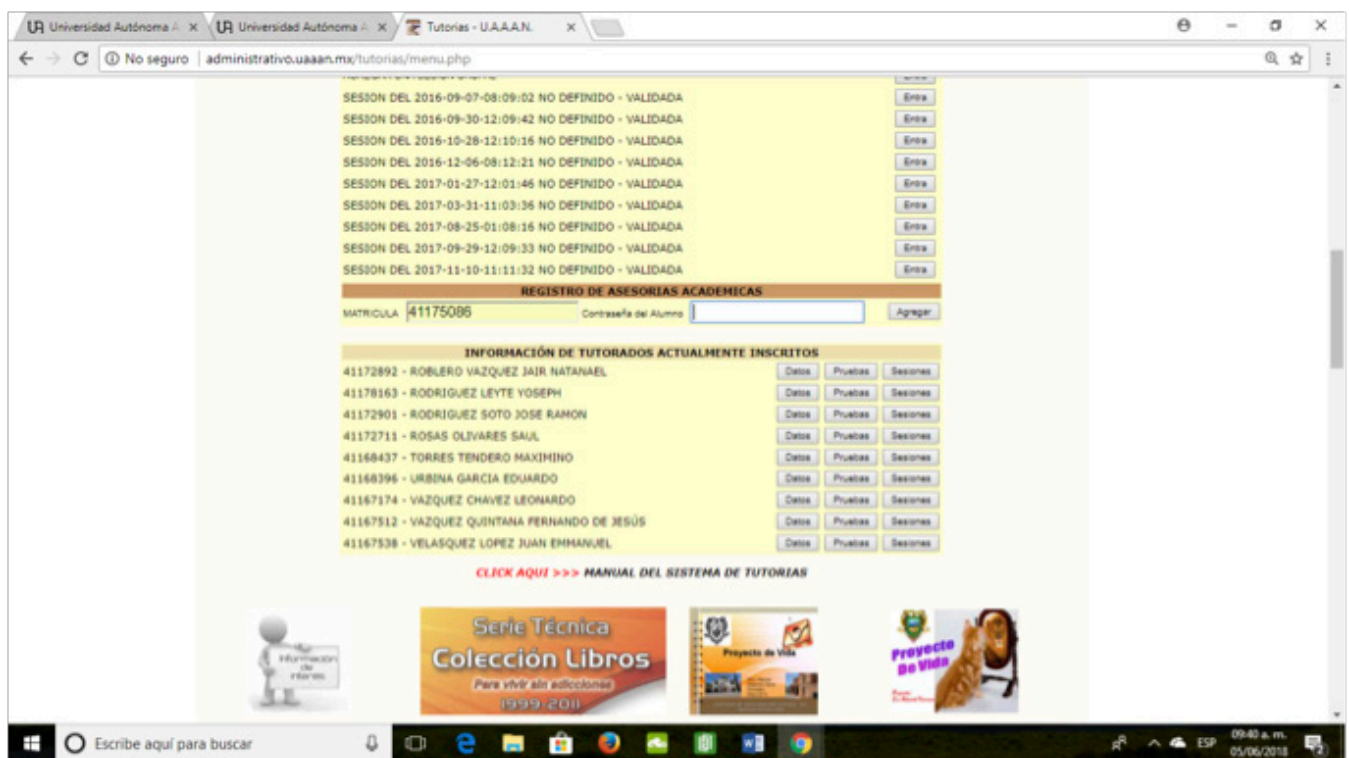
UA Universidad Autónoma A ×
UA Universidad Autónoma A ×
Tutorias - U.A.A.A.N. ×

← → C ⓘ No seguro | administrativo.uaaan.mx/tutorias/menu.php

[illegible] Entra
SESION DEL 2016-09-07-08:09:02 NO DEFINIDO - VALIDADA Entra
SESION DEL 2016-09-30-12:09:42 NO DEFINIDO - VALIDADA Entra
SESION DEL 2016-10-28-12:10:16 NO DEFINIDO - VALIDADA Entra
SESION DEL 2016-12-06-08:12:21 NO DEFINIDO - VALIDADA Entra
SESION DEL 2017-01-27-12:01:46 NO DEFINIDO - VALIDADA Entra
SESION DEL 2017-03-31-11:03:36 NO DEFINIDO - VALIDADA Entra
SESION DEL 2017-08-25-01:08:16 NO DEFINIDO - VALIDADA Entra
SESION DEL 2017-09-29-12:09:33 NO DEFINIDO - VALIDADA Entra
SESION DEL 2017-11-10-11:11:32 NO DEFINIDO - VALIDADA Entra

REGISTRO DE ASESORIAS ACADEMICAS
MATRICULA 41175086 Contraseña del Alumno Agregar

INFORMACIÓN DE TUTORADOS ACTUALMENTE INSCRITOS
41172892 - ROBLERO VAZQUEZ JAIR NATANAEL Datos Pruebas Sesiones
41178163 - RODRIGUEZ LEYTE YOSEPH Datos Pruebas Sesiones
41172901 - RODRIGUEZ SOTO JOSE RAMON Datos Pruebas Sesiones
41172711 - ROSAS OLIVARES SAUL Datos Pruebas Sesiones
41168437 - TORRES TENDERO MAXIMINO Datos Pruebas Sesiones
41168396 - URBINA GARCIA EDUARDO Datos Pruebas Sesiones
41167174 - VAZQUEZ CHAVEZ LEONARDO Datos Pruebas Sesiones
41167512 - VAZQUEZ QUINTANA FERNANDO DE JESÚS Datos Pruebas Sesiones
41167538 - VELASQUEZ LOPEZ JUAN EMMANUEL Datos Pruebas Sesiones

CLICK AQUI >>> MANUAL DEL SISTEMA DE TUTORIAS

Información de interés
Serie Técnica
Colección Libros
Para vivir sin adicciones
1999-2011
Proyecto de Vida
Proyecto De Vida

Escribe aquí para buscar
ESP 09:40 a. m. 05/06/2018